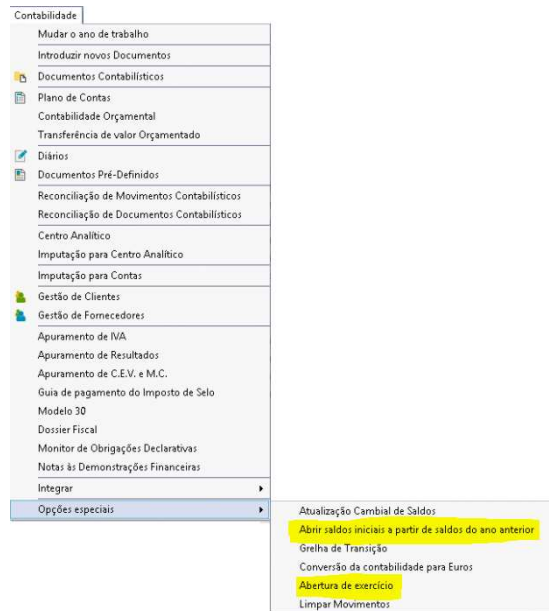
Contabilidade

Mudar o ano de trabalho
Introduzir novos Documentos
Documentos Contabilísticos
Plano de Contas
Contabilidade Orçamental
Transferência de valor Orçamentado
Diários
Documentos Pré-Definidos
Reconciliação de Movimentos Contabilísticos
Reconciliação de Documentos Contabilísticos
Centro Analítico
Imputação para Centro Analítico
Imputação para Contas
Gestão de Clientes
Gestão de Fornecedores
Apuramento de IVA
Apuramento de Resultados
Apuramento de C.E.V. e M.C.
Guia de pagamento do Imposto de Selo
Modelo 30
Dossier Fiscal
Monitor de Obrigações Declarativas
Notas às Demonstrações Financeiras
Integrar
Opções especiais

Atualização Cambial de Saldos
Abrir saldos iniciais a partir de saldos do ano anterior
Grelha de Transição
Conversão da contabilidade para Euros
Abertura de exercício
Limpar Movimentos